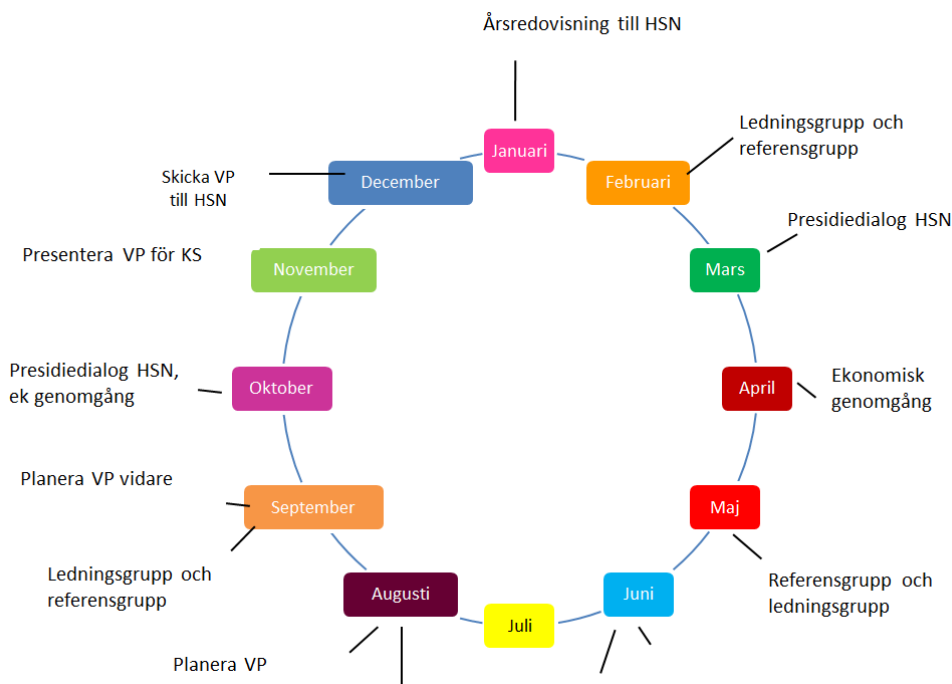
Årsredovisning till HSN

Januari

Ledningsgrupp och referensgrupp

Februari

Skicka VP till HSN

December

Presidiedialog HSN

Mars

Presentera VP för KS

November

Presidiedialog HSN, ek genomgång

Oktober

April

Ekonomisk genomgång

Planera VP vidare

September

Maj

Ledningsgrupp och referensgrupp

Augusti

Juni

Referensgrupp och ledningsgrupp

Juli

Planera VP